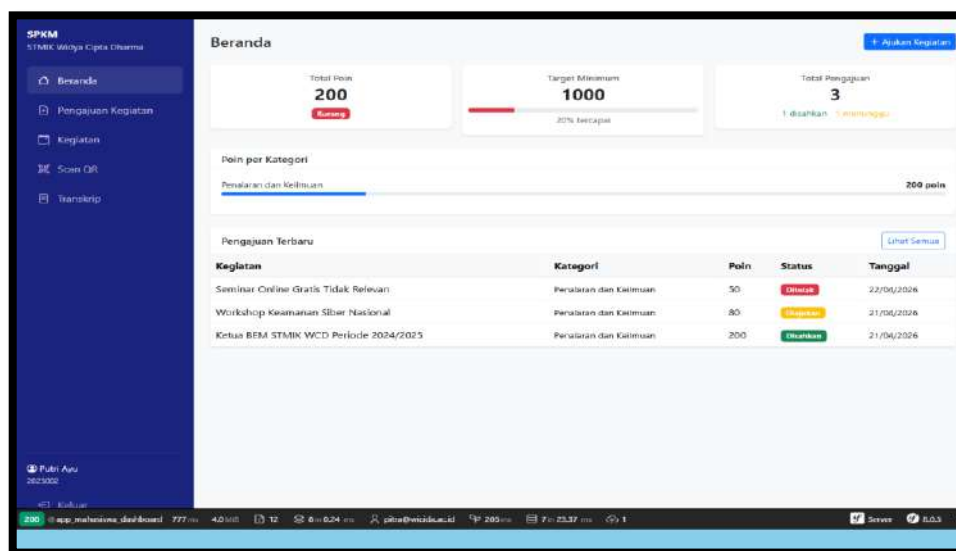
SPKM
STMIK Widya Cipta Dharma

Beranda
Pengajuan Kegiatan
Kegiatan
Scan QR
Transkrip

Putri Ayu
2025002
Keluar

Beranda

+ Ajukan Kegiatan

Total Poin
200
Kurang

Target Minimum
1000
20% tercapai

Total Pengajuan
3
1 disahkan 1 menunggu

Poin per Kategori
Penalaran dan Keilmuan
200 poin

Pengajuan Terbaru
Lihat Semua

| Kegiatan | Kategori | Poin | Status | Tanggal |
|---|---|---|---|---|
| Seminar Online Gratis Tidak Relevan | Penalaran dan Keilmuan | 50 | Ditolak | 22/04/2026 |
| Workshop Keamanan Siber Nasional | Penalaran dan Keilmuan | 80 | Diajukan | 21/04/2026 |
| Ketua BEM STMIK WCD Periode 2024/2025 | Penalaran dan Keilmuan | 200 | Disahkan | 21/04/2026 |

200 @ app_mahasiswa_dashboard 777 ms 4.0 MB 12 8 in 0.24 ms pitra@wicida.ac.id 205 ms 7 in 23.37 ms 1 Server 11.0.5